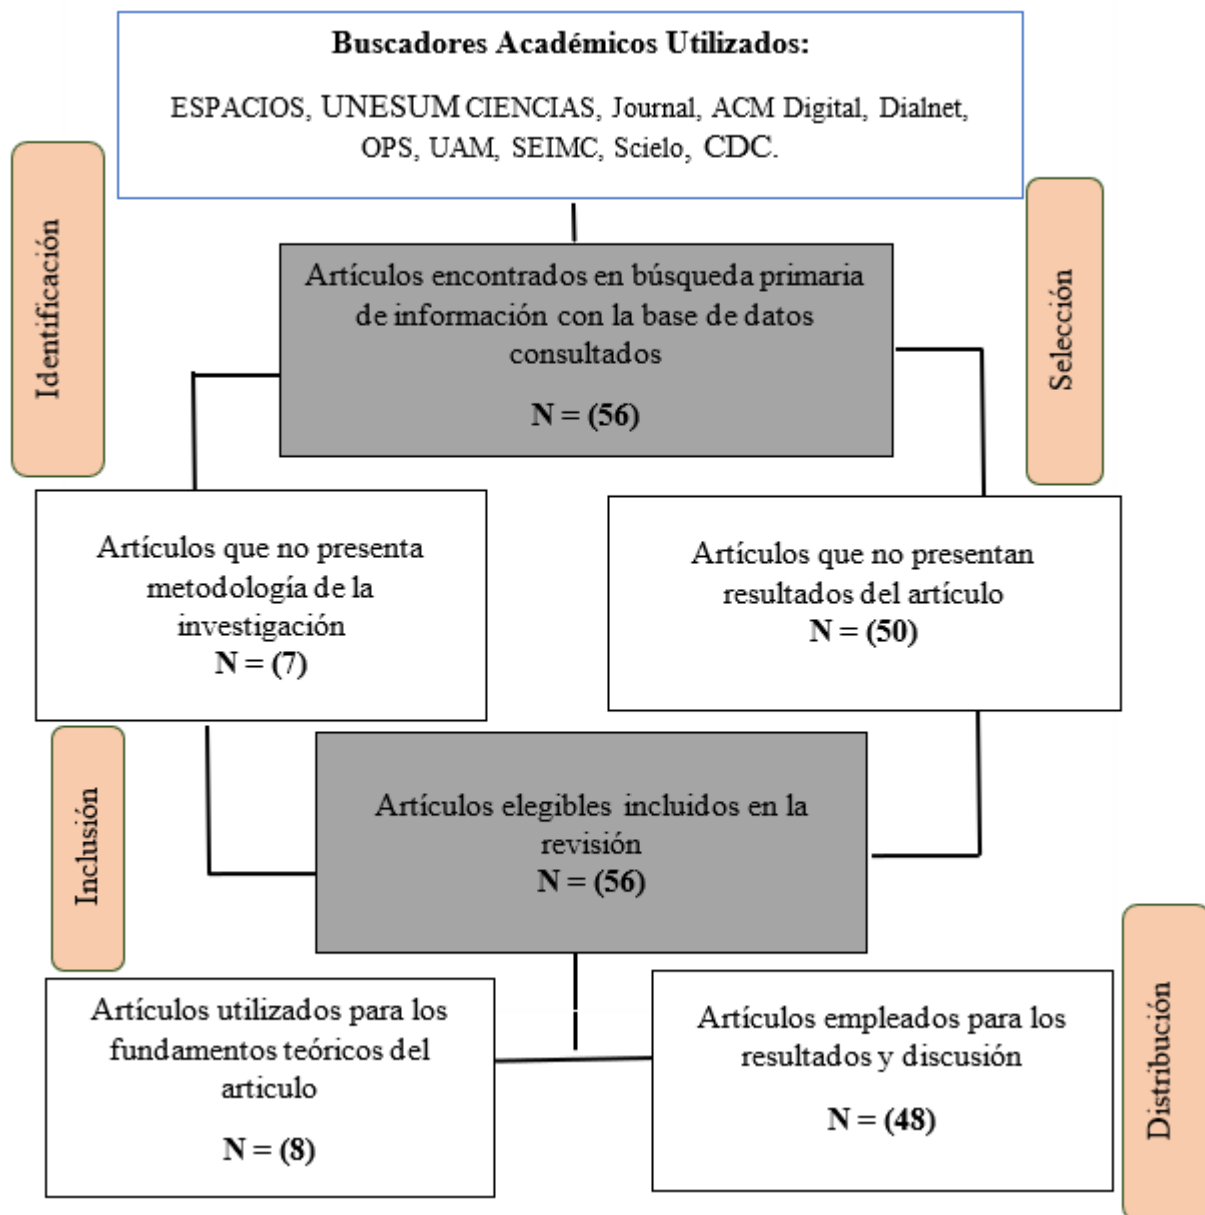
Buscadores Académicos Utilizados:

ESPACIOS, UNESUM CIENCIAS, Journal, ACM Digital, Dialnet, OPS, UAM, SEIMC, Scielo, CDC.

Identificación

Artículos encontrados en búsqueda primaria de información con la base de datos consultados

N = (56)

Selección

Artículos que no presenta metodología de la investigación
N = (7)

Artículos que no presentan resultados del artículo
N = (50)

Inclusión

Artículos elegibles incluidos en la revisión
N = (56)

Artículos utilizados para los fundamentos teóricos del articulo

N = (8)

Artículos empleados para los resultados y discusión

N = (48)

Distribución